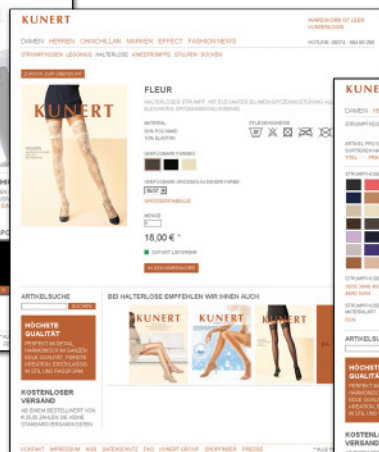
KUNERT

WARENKORB IST LEER
KUNDENLOGIN

DAMEN HERREN CHINCHILLAN WARMEN EFFECT FASHION NEWS

HOTLINE: 08374 - 504 80 200

STRUMPFHOSEN LEGGINGS HALTERLOSE KNIESTRÜMPFE STULPEN SOCKEN

ZURÜCK ZUR ÜBERSICHT

KUNERT

FLEUR

HALTERLOSER STRUMPF, MIT ELEGANTER BLUMEN-SPITZENMUSTERUNG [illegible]

MATERIAL
93% POLYAMID
7% ELASTAN

PFLEGEHINWEISE

VERFÜGBARE FARBEN

VERFÜGBARE GRÖSSEN IN DIESER FARBE

GRÖSSENTABELLE

MENGE

18,00 € *

SOFORT LIEFERBAR

IN DEN WARENKORB

ARTIKELSUCHE

SUCHEN

HÖCHSTE QUALITÄT

BEI HALTERLOSE EMPFEHLEN WIR IHNEN AUCH

KUNERT

KUNERT

KUNERT

KOSTENLOSER VERSAND

AB EINEM BESTELLWERT VON € 25,00 ZAHLEN SIE KEINE STANDARDVERSANDKOSTEN

KONTAKT IMPRESSUM AGB DATENSCHUTZ FAQ KUNERT GROUP SHOPFINDER PRESSE

DAMEN HE

STRUMPFHOSEN

STRUMPFHOSE

ARTIKELSU

HÖCHSTE QUALITÄT

KOSTENLO VERSAND